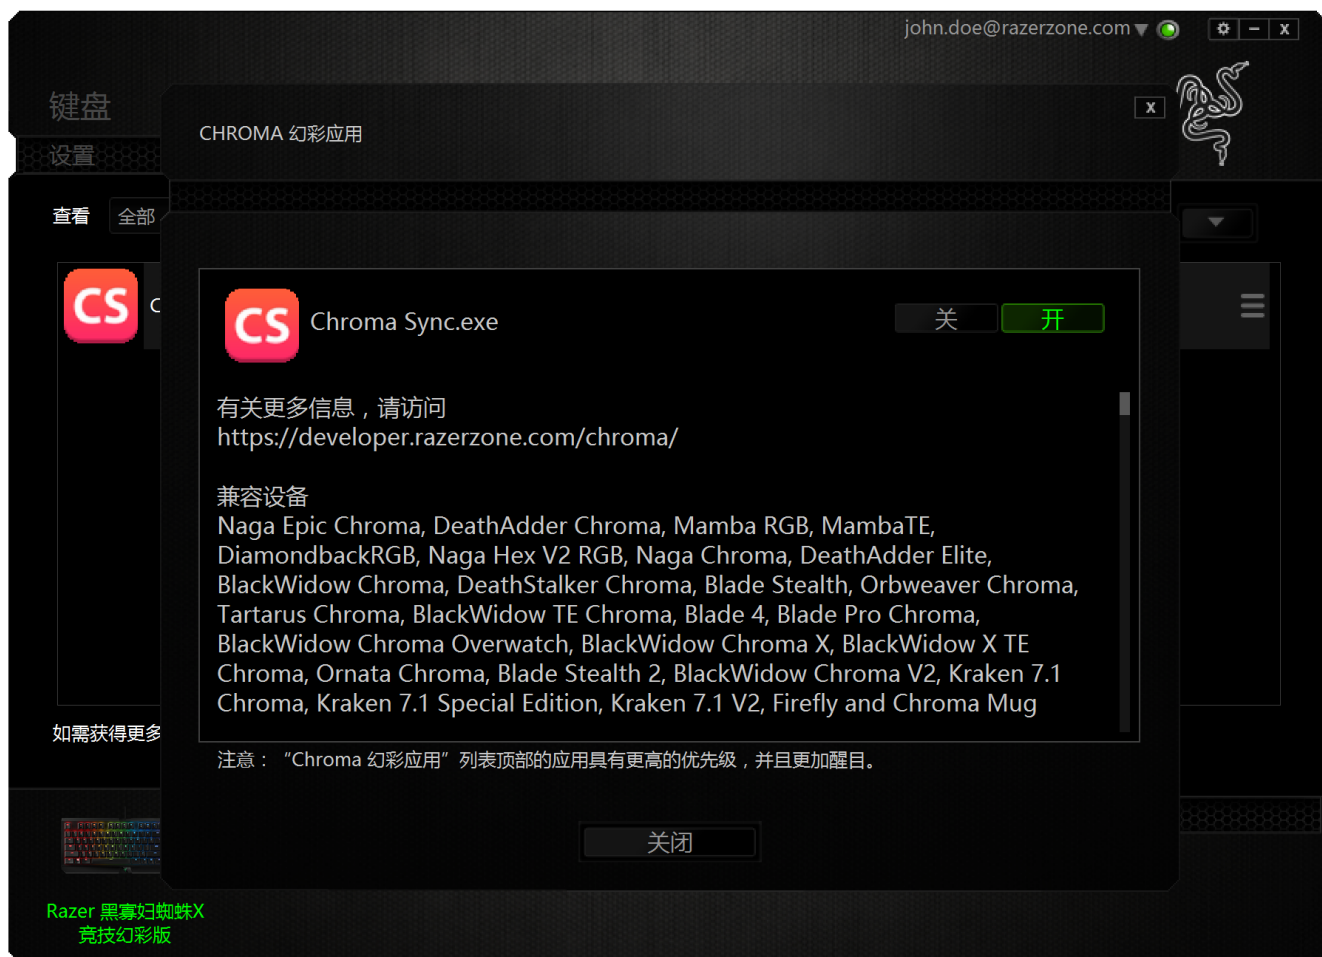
john.doe@razerzone.com

键盘

设置

查看 全部

CS C

如需获得更多

Razer 黑寡妇蜘蛛X 竞技幻彩版

CHROMA 幻彩应用

CS Chroma Sync.exe

关 开

有关更多信息，请访问
https://developer.razerzone.com/chroma/

兼容设备
Naga Epic Chroma, DeathAdder Chroma, Mamba RGB, MambaTE, DiamondbackRGB, Naga Hex V2 RGB, Naga Chroma, DeathAdder Elite, BlackWidow Chroma, DeathStalker Chroma, Blade Stealth, Orbweaver Chroma, Tartarus Chroma, BlackWidow TE Chroma, Blade 4, Blade Pro Chroma, BlackWidow Chroma Overwatch, BlackWidow Chroma X, BlackWidow X TE Chroma, Ornata Chroma, Blade Stealth 2, BlackWidow Chroma V2, Kraken 7.1 Chroma, Kraken 7.1 Special Edition, Kraken 7.1 V2, Firefly and Chroma Mug

注意： “Chroma 幻彩应用”列表顶部的应用具有更高的优先级，并且更加醒目。

关闭